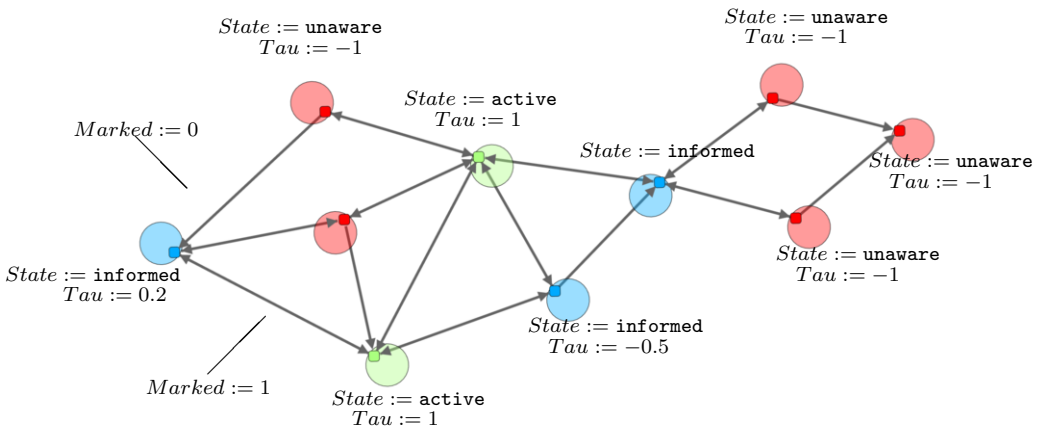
$State := \texttt{unaware}$
$Tau := -1$

$State := \texttt{unaware}$
$Tau := -1$

$State := \texttt{active}$
$Tau := 1$

$Marked := 0$

$State := \texttt{informed}$

$State := \texttt{unaware}$
$Tau := -1$

$State := \texttt{unaware}$
$Tau := -1$

$State := \texttt{informed}$
$Tau := 0.2$

$State := \texttt{informed}$
$Tau := -0.5$

$Marked := 1$

$State := \texttt{active}$
$Tau := 1$